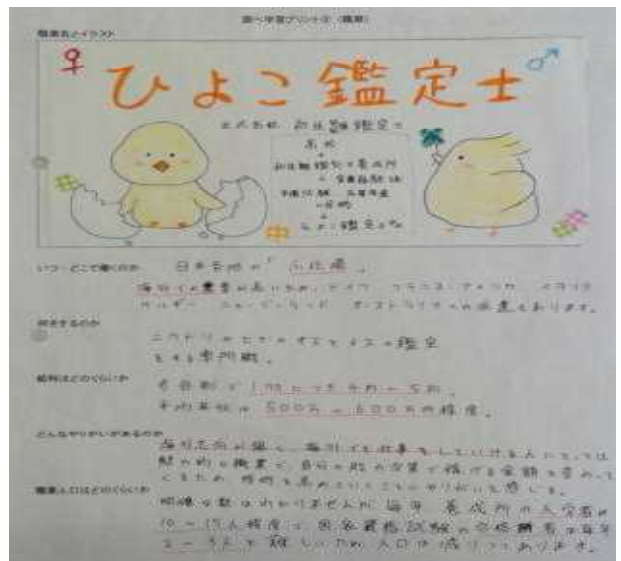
調べ学習プリント② (職業)

職業名とイラスト

♀ ひよこ鑑定士 ♂

正式名称 初生雛鑑定士
条件
初生雛鑑別の養成所
→ 受験資格
予備試験 高等考査
合格
→ ひよこ鑑定士

いつ・どこで働くのか　日本各地の「ふ化場」。
海外でも需要が高いため、ドイツ・フランス・アメリカ・イタリア・ベルギー・ニュージーランド・オーストラリアへの派遣もあります。

何をするのか　ニワトリのヒナのオスとメスの鑑定をする専門職。

給料はどのくらいか　年収約 1,000 ～ 5,000 万円。
平均年収は 500万 ～ 600万円 程度。

どんなやりがいがあるのか　海外志向の強い、海外でも仕事をしていける人にとっては魅力的な職業で、自分の腕の次第で稼げる金額も変わってくるため、時間も気にせずにやりがいも感じる。

職業人口はどのくらいか　明確な数はわかりませんが、毎年、養成所の入学者は10～15人程度で、最後の資格試験の合格者も毎年5～8人と難しいため、人口が減りつつあります。